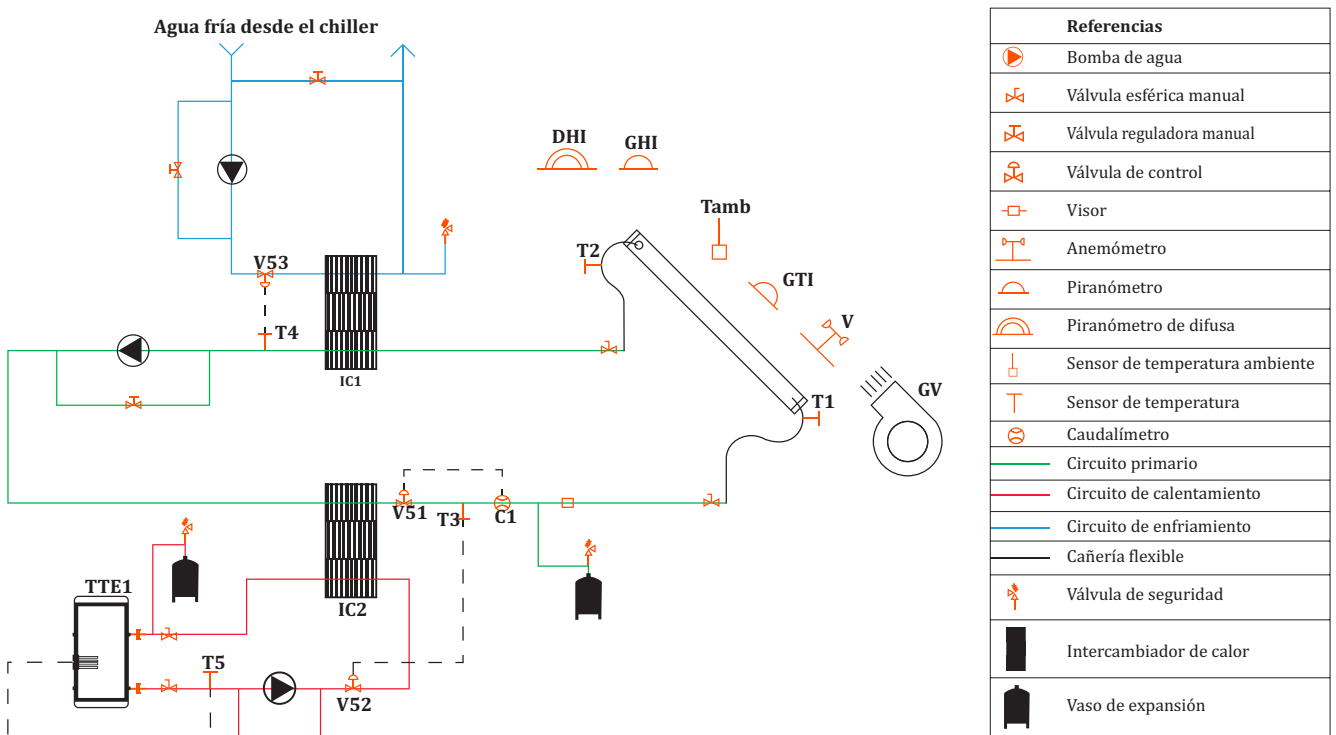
Agua fría desde el chiller

DHI
GHI
Tamb
T2
GTI
V
V53
T4
IC1
T1
GV
V51
T3
C1
TTE1
IC2
T5
V52

| Referencias |
|---|
| Bomba de agua |
| Válvula esférica manual |
| Válvula reguladora manual |
| Válvula de control |
| Visor |
| Anemómetro |
| Piranómetro |
| Piranómetro de difusa |
| Sensor de temperatura ambiente |
| Sensor de temperatura |
| Caudalímetro |
| Circuito primario |
| Circuito de calentamiento |
| Circuito de enfriamiento |
| Cañería flexible |
| Válvula de seguridad |
| Intercambiador de calor |
| Vaso de expansión |